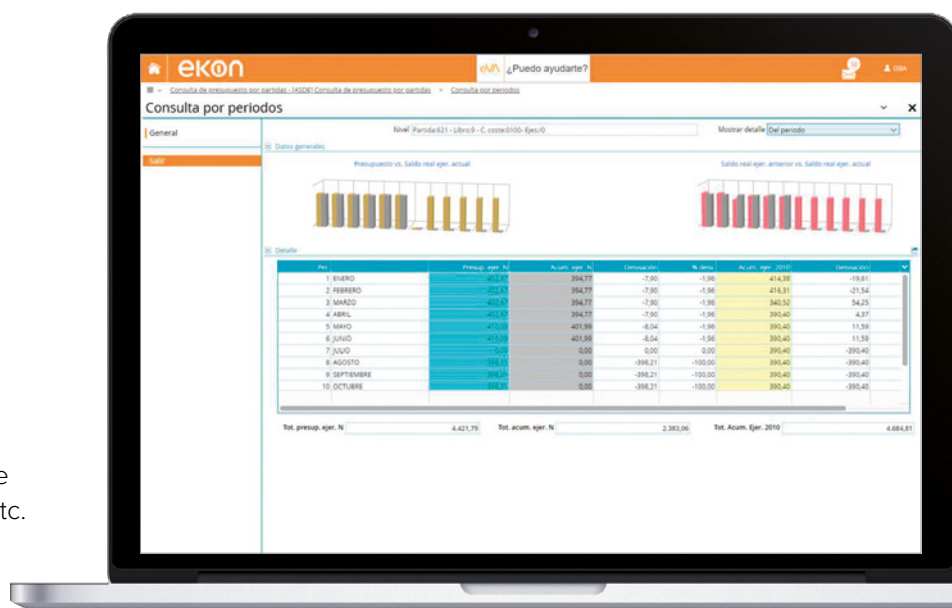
e
tc.

ekon

eVA ¿Puedo ayudarte?

DBA

Consulta de presupuesto por partidas - [4SDE] Consulta de presupuesto por partidas > Consulta por periodos

Consulta por periodos

General

Salir

Nivel Partida:621 - Libro:9 - C. coste:0100- Ejes:/0

Mostrar detalle Del periodo

Datos generales

Presupuesto vs. Saldo real ejer. actual

Saldo real ejer. anterior vs. Saldo real ejer. actual

Detalle

| Per. | | Presup. ejer. N | Acum. ejer. N | Desviación | % desv. | Acum. ejer. 2010 | Desviación |
|---|---|---|---|---|---|---|---|
| 1 | ENERO | 402,67 | 394,77 | -7,90 | -1,96 | 414,38 | -19,61 |
| 2 | FEBRERO | 402,67 | 394,77 | -7,90 | -1,96 | 416,31 | -21,54 |
| 3 | MARZO | 402,67 | 394,77 | -7,90 | -1,96 | 340,52 | 54,25 |
| 4 | ABRIL | 402,67 | 394,77 | -7,90 | -1,96 | 390,40 | 4,37 |
| 5 | MAYO | 410,03 | 401,99 | -8,04 | -1,96 | 390,40 | 11,59 |
| 6 | JUNIO | 410,03 | 401,99 | -8,04 | -1,96 | 390,40 | 11,59 |
| 7 | JULIO | 0,00 | 0,00 | 0,00 | 0,00 | 390,40 | -390,40 |
| 8 | AGOSTO | 398,21 | 0,00 | -398,21 | -100,00 | 390,40 | -390,40 |
| 9 | SEPTIEMBRE | 398,21 | 0,00 | -398,21 | -100,00 | 390,40 | -390,40 |
| 10 | OCTUBRE | 398,21 | 0,00 | -398,21 | -100,00 | 390,45 | -390,40 |

Tot. presup. ejer. N 4.421,79 Tot. acum. ejer. N 2.383,06 Tot. Acum. Ejer. 2010 4.684,81